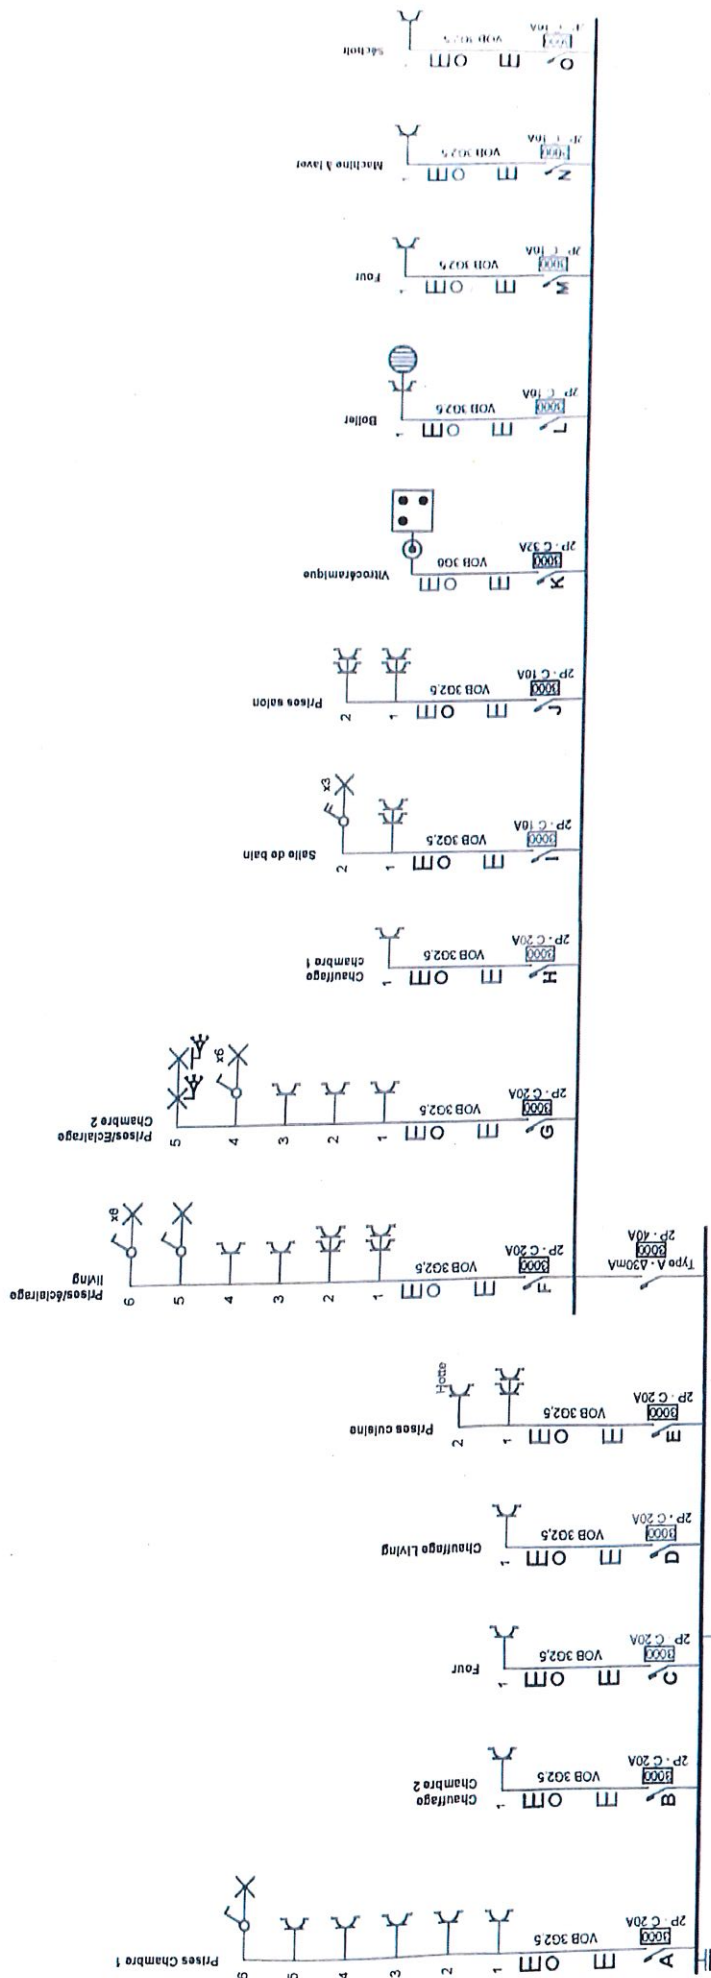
A
3000
2P - C 20A
VOB 3G2,5
Prises Chambre 1
1
2
3
4
5
6

B
3000
2P - C 20A
VOB 3G2,5
Chauffage Chambre 2
1

C
3000
2P - C 20A
VOB 3G2,5
Four
1

D
3000
2P - C 20A
VOB 3G2,5
Chauffage Living
1

E
3000
2P - C 20A
VOB 3G2,5
Prises cuisine
1
2
Hotte

Type A - A30mA
3000
2P - 40A

F
3000
2P - C 20A
VOB 3G2,5
Prises/éclairage living
1
2
3
4
5
6
x6

G
3000
2P - C 20A
VOB 3G2,5
Prises/Eclairage Chambre 2
1
2
3
4
5
x6

H
3000
2P - C 20A
VOB 3G2,5
Chauffage chambre 1
1

I
3000
2P - C 10A
VOB 3G2,5
Salle de bain
1
2
F
x3

J
3000
2P - C 10A
VOB 3G2,5
Prises salon
1
2

K
3000
2P - C 32A
VOB 3G6
Vitrocéramique

L
3000
2P - C 16A
VOB 3G2,5
Boiler
1

M
3000
2P - C 16A
VOB 3G2,5
Four
1

N
3000
2P - C 16A
VOB 3G2,5
Machine à laver
1

O
3000
2P - C 16A
VOB 3G2,5
Séchoir
1